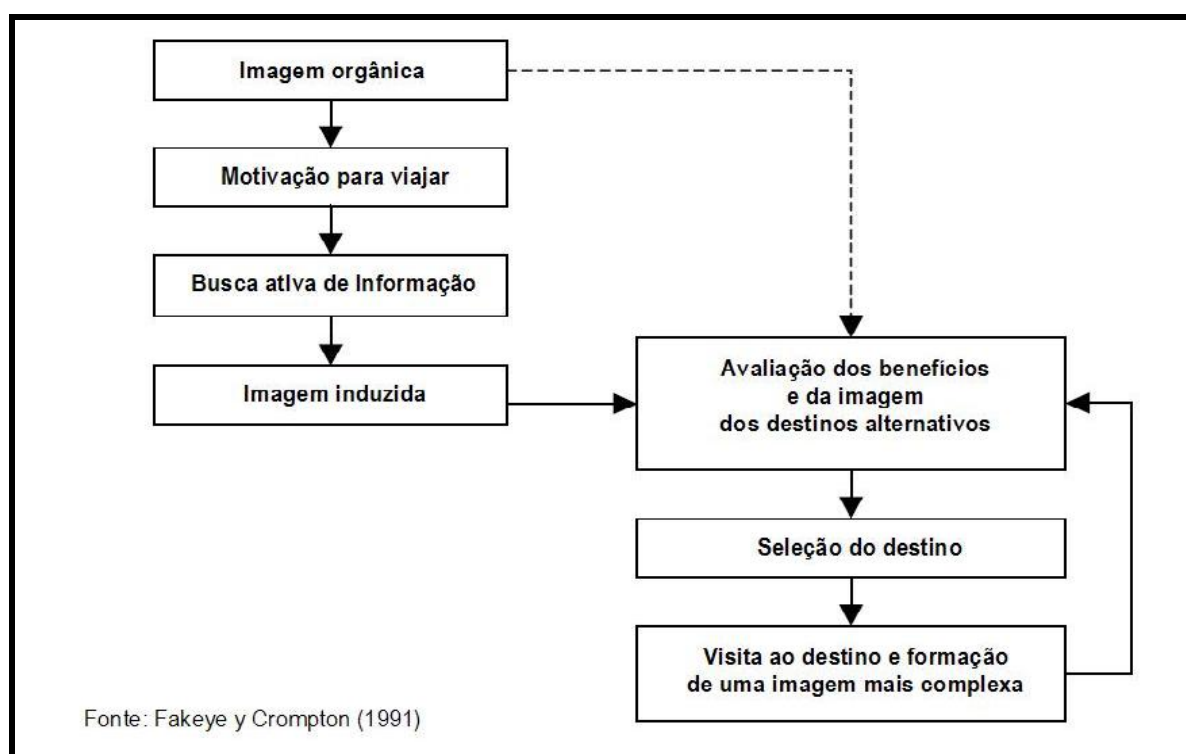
Imagem orgânica

Motivação para viajar

Busca ativa de Informação

Imagem induzida

Avaliação dos benefícios e da imagem dos destinos alternativos

Seleção do destino

Visita ao destino e formação de uma imagem mais complexa

Fonte: Fakeye y Crompton (1991)